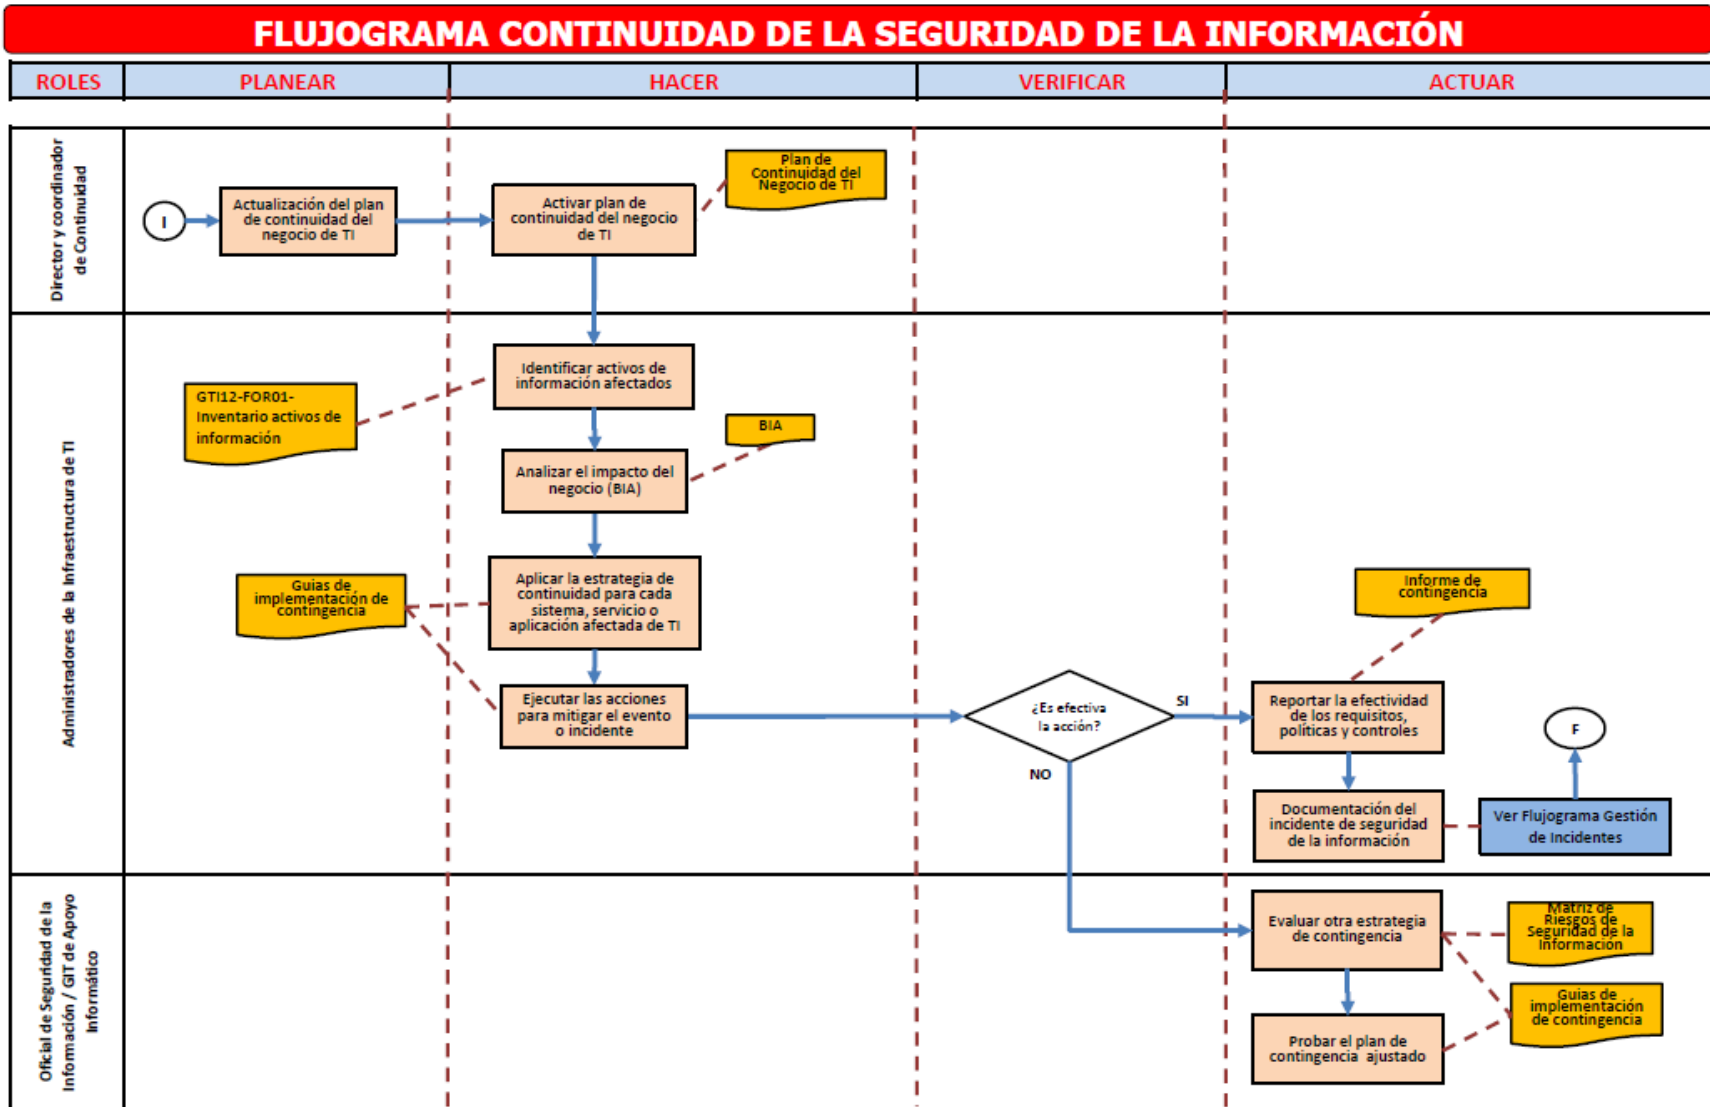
FLUJOGRAMA CONTINUIDAD DE LA SEGURIDAD DE LA INFORMACIÓN

| ROLES | PLANEAR | HACER | VERIFICAR | ACTUAR |
|---|---|---|---|---|

Director y coordinador de Continuidad

I

Actualización del plan de continuidad del negocio de TI

Activar plan de continuidad del negocio de TI

Plan de Continuidad del Negocio de TI

Administradores de la Infraestructura de TI

Identificar activos de información afectados

GTI12-FOR01- Inventario activos de información

BIA

Analizar el impacto del negocio (BIA)

Aplicar la estrategia de continuidad para cada sistema, servicio o aplicación afectada de TI

Guias de implementación de contingencia

Ejecutar las acciones para mitigar el evento o incidente

¿Es efectiva la acción?

SI

NO

Informe de contingencia

Reportar la efectividad de los requisitos, políticas y controles

F

Documentación del incidente de seguridad de la información

Ver Flujograma Gestión de Incidentes

Oficial de Seguridad de la Información / GIT de Apoyo Informático

Evaluar otra estrategia de contingencia

Matriz de Riesgos de Seguridad de la Información

Guias de implementación de contingencia

Probar el plan de contingencia ajustado